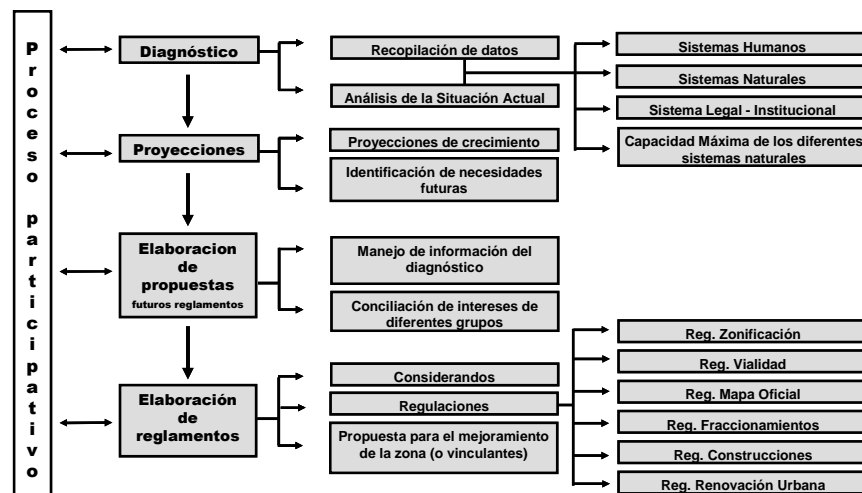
Proceso participativo

Diagnóstico

Recopilación de datos

Análisis de la Situación Actual

Sistemas Humanos

Sistemas Naturales

Sistema Legal - Institucional

Capacidad Máxima de los diferentes sistemas naturales

Proyecciones

Proyecciones de crecimiento

Identificación de necesidades futuras

Elaboracion de propuestas futuros reglamentos

Manejo de información del diagnóstico

Conciliación de intereses de diferentes grupos

Elaboración de reglamentos

Considerandos

Regulaciones

Propuesta para el mejoramiento de la zona (o vinculantes)

Reg. Zonificación

Reg. Vialidad

Reg. Mapa Oficial

Reg. Fraccionamientos

Reg. Construcciones

Reg. Renovación Urbana